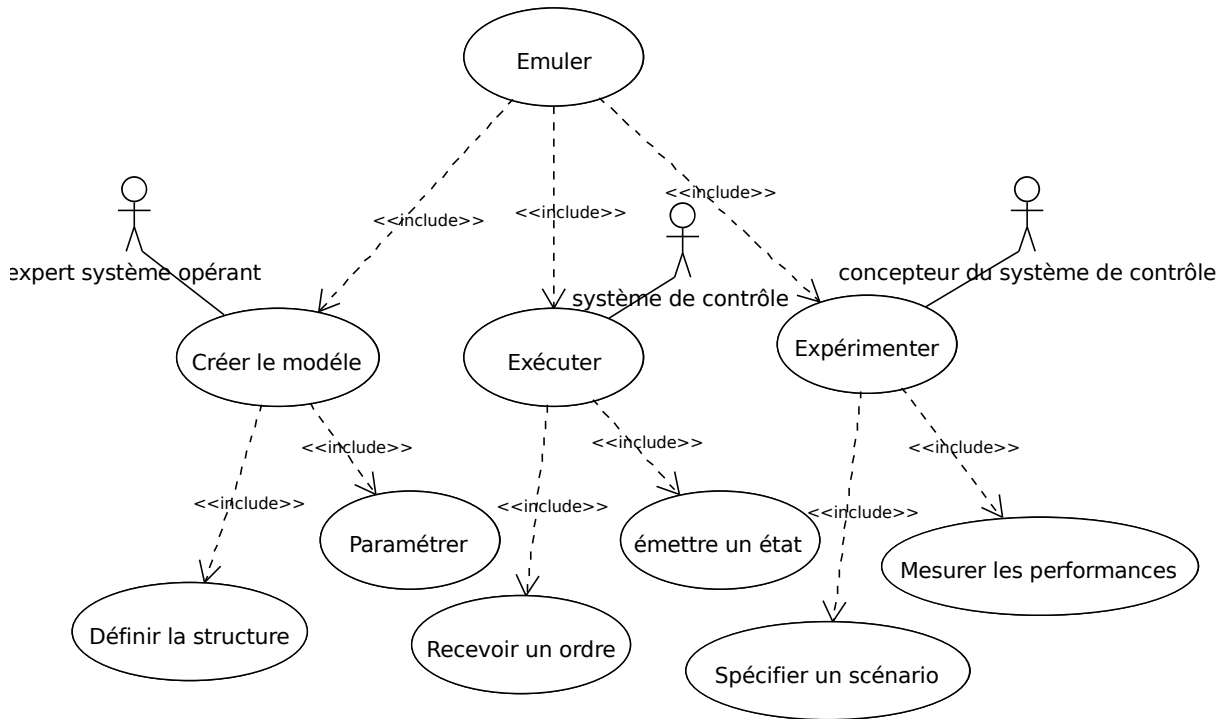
Emuler

<<include>>

<<include>>

<<include>>

expert système opérant

système de contrôle

concepteur du système de contrôle

Créer le modéle

Exécuter

Expérimenter

<<include>>

<<include>>

<<include>>

<<include>>

<<include>>

<<include>>

Paramétrer

émettre un état

Mesurer les performances

Définir la structure

Recevoir un ordre

Spécifier un scénario